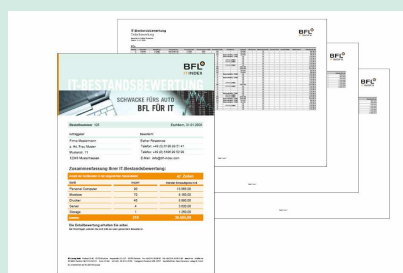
BFL
IT INDEX

IT-BESTANDSBEWERTUNG

SCHWACKE FÜRS AUTO
BFL FÜR IT

Bestellnummer: 123
Bornheim, 01.01.2023

Auftraggeber
Firma Mustermann
z. Hd. Frau Muster
Musterstr. 11
12345 Musterhausen

Bearbeiter
Sabine Rosarimas
Telefon: +49 (0) 2136 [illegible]
Telefax: +49 (0) 2136 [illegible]
E-Mail: info@bfl-index.com

Zusammenfassung Ihrer IT-Bestandsbewertung

| Gerät | Anzahl | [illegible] |
|---|---|---|
| Personal Computer | 80 | 13.900,00 |
| Monitore | 72 | 8.160,00 |
| Drucker | 40 | 3.800,00 |
| Server | 4 | 3.620,00 |
| Storage | 1 | 1.380,00 |
| Summe | 215 | 30.860,00 |

Die Detailbewertung erhalten Sie anbei.

BFL
IT INDEX

BFL
IT INDEX

BFL
IT INDEX